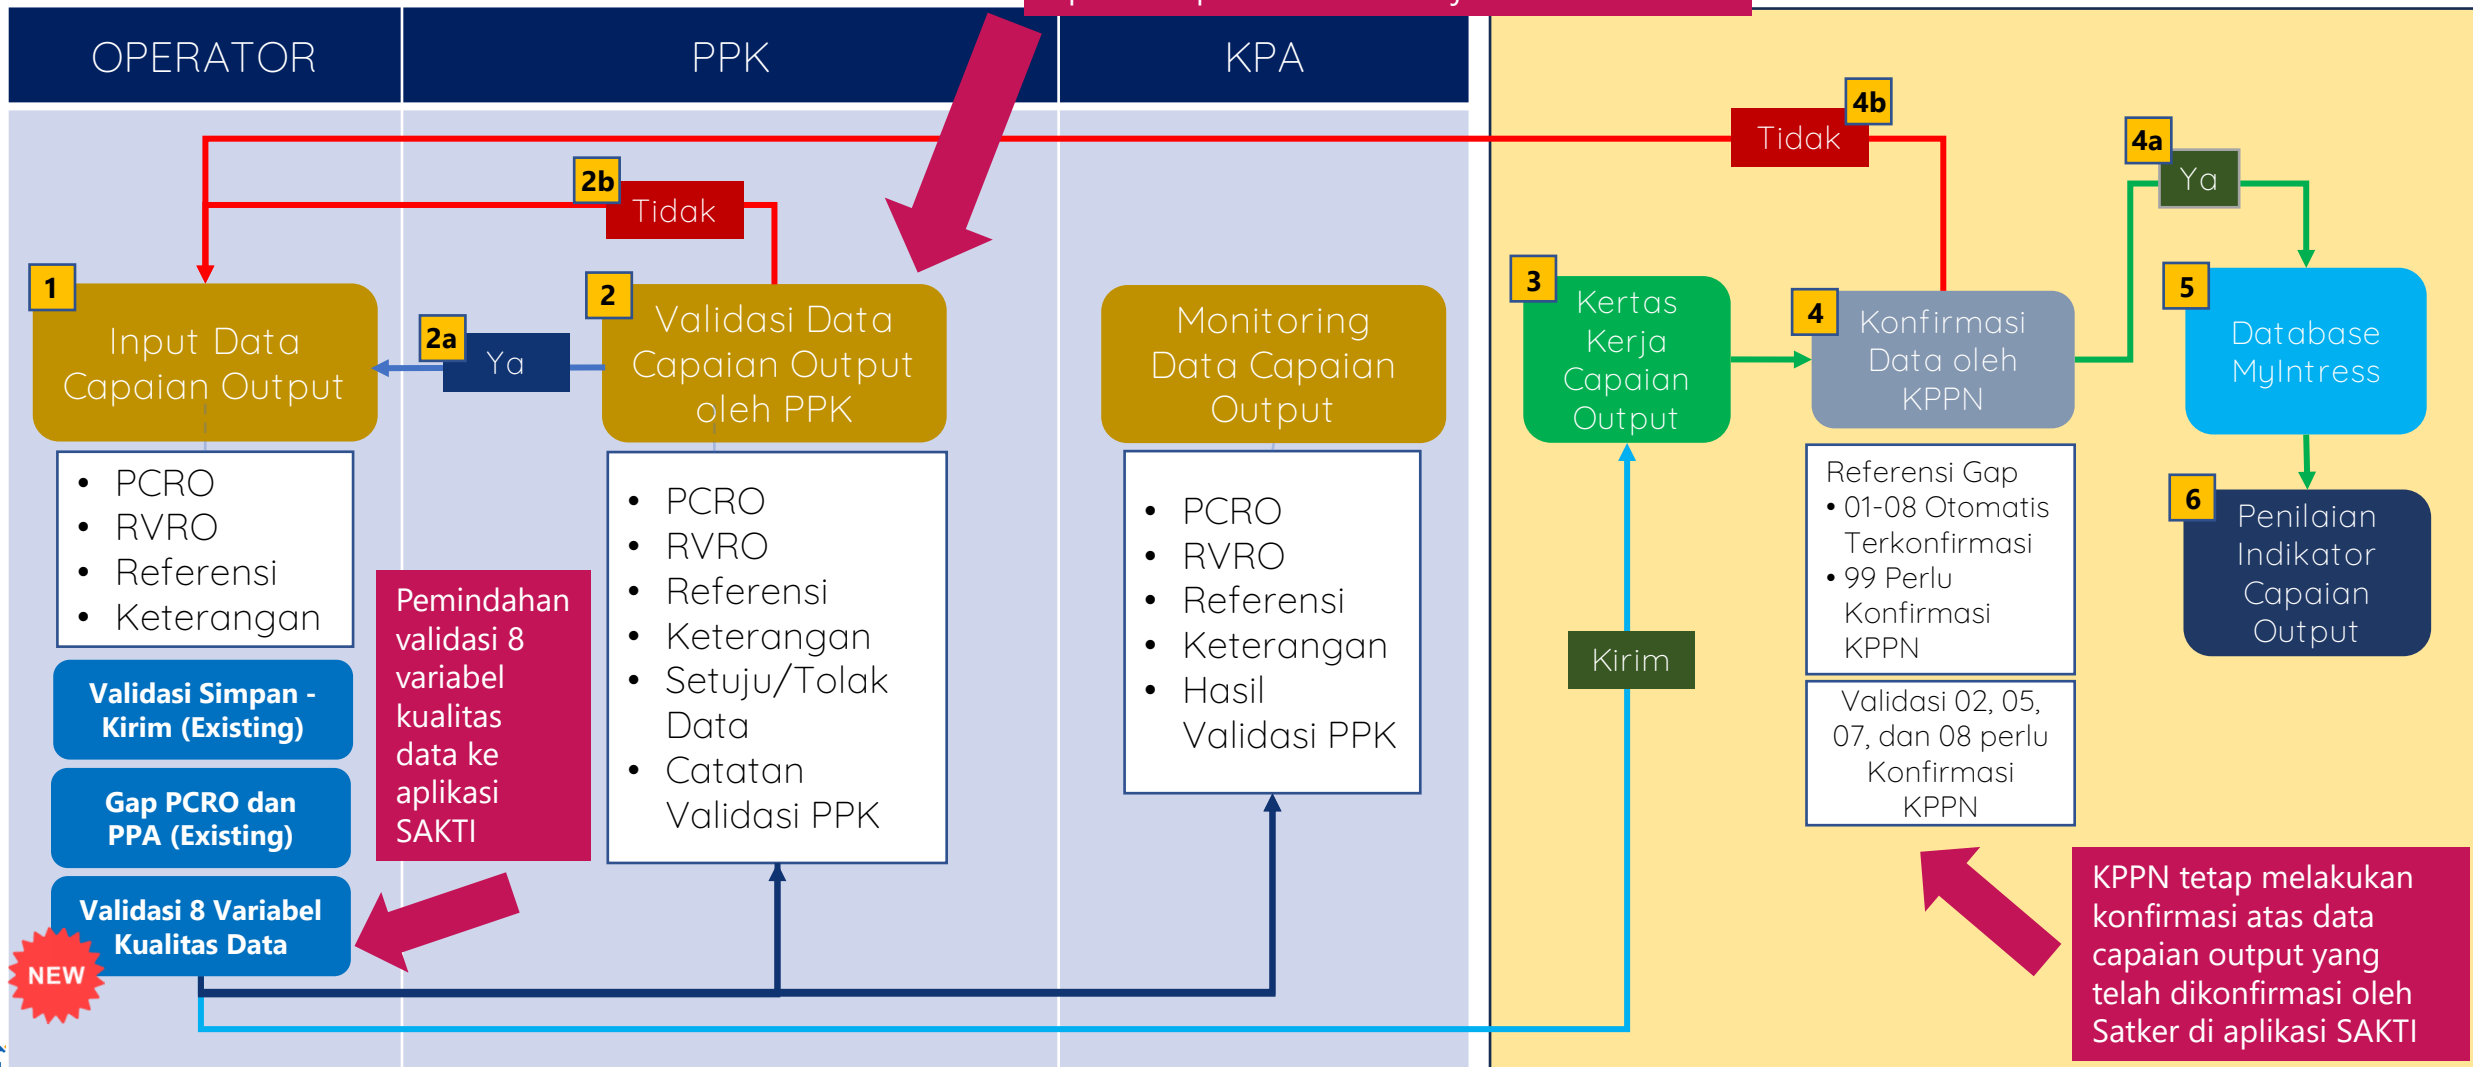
OPERATOR

PPK

KPA

4b

Tidak

4a

Ya

2b

Tidak

1

Input Data Capaian Output

- PCRO
- RVRO
- Referensi
- Keterangan

Validasi Simpan - Kirim (Existing)

Gap PCRO dan PPA (Existing)

Validasi 8 Variabel Kualitas Data

NEW

2a

Ya

2

Validasi Data Capaian Output oleh PPK

- PCRO
- RVRO
- Referensi
- Keterangan
- Setuju/Tolak Data
- Catatan Validasi PPK

Pemindahan validasi 8 variabel kualitas data ke aplikasi SAKTI

Monitoring Data Capaian Output

- PCRO
- RVRO
- Referensi
- Keterangan
- Hasil Validasi PPK

3

Kertas Kerja Capaian Output

Kirim

4

Konfirmasi Data oleh KPPN

Referensi Gap
• 01-08 Otomatis Terkonfirmasi
• 99 Perlu Konfirmasi KPPN

Validasi 02, 05, 07, dan 08 perlu Konfirmasi KPPN

5

Database MyIntress

6

Penilaian Indikator Capaian Output

KPPN tetap melakukan konfirmasi atas data capaian output yang telah dikonfirmasi oleh Satker di aplikasi SAKTI